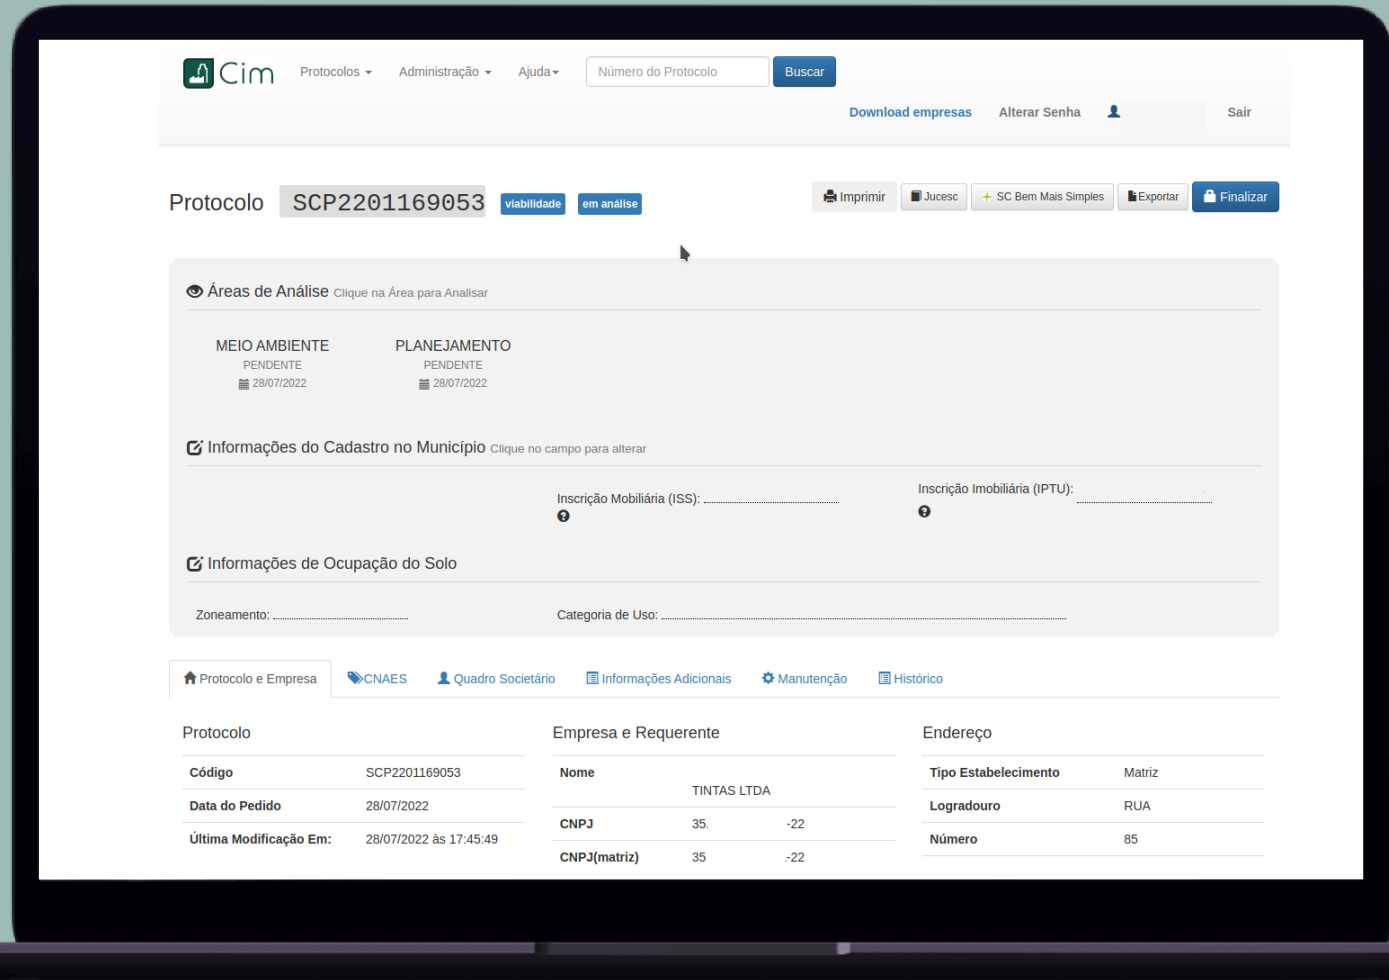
Cim Protocolos Administração Ajuda Número do Protocolo Buscar

Download empresas Alterar Senha Sair

Protocolo SCP2201169053 viabilidade em análise

Imprimir Jucesc SC Bem Mais Simples Exportar Finalizar

Áreas de Análise Clique na Área para Analisar

MEIO AMBIENTE
PENDENTE
28/07/2022

PLANEJAMENTO
PENDENTE
28/07/2022

Informações do Cadastro no Município Clique no campo para alterar

Inscrição Mobiliária (ISS):

Inscrição Imobiliária (IPTU):

Informações de Ocupação do Solo

Zoneamento:

Categoria de Uso:

Protocolo e Empresa CNAES Quadro Societário Informações Adicionais Manutenção Histórico

Protocolo

| Código | SCP2201169053 |
|---|---|
| Data do Pedido | 28/07/2022 |
| Última Modificação Em: | 28/07/2022 às 17:45:49 |

Empresa e Requerente

| Nome | TINTAS LTDA |
|---|---|
| CNPJ | 35. -22 |
| CNPJ(matriz) | 35 -22 |

Endereço

| Tipo Estabelecimento | Matriz |
|---|---|
| Logradouro | RUA |
| Número | 85 |